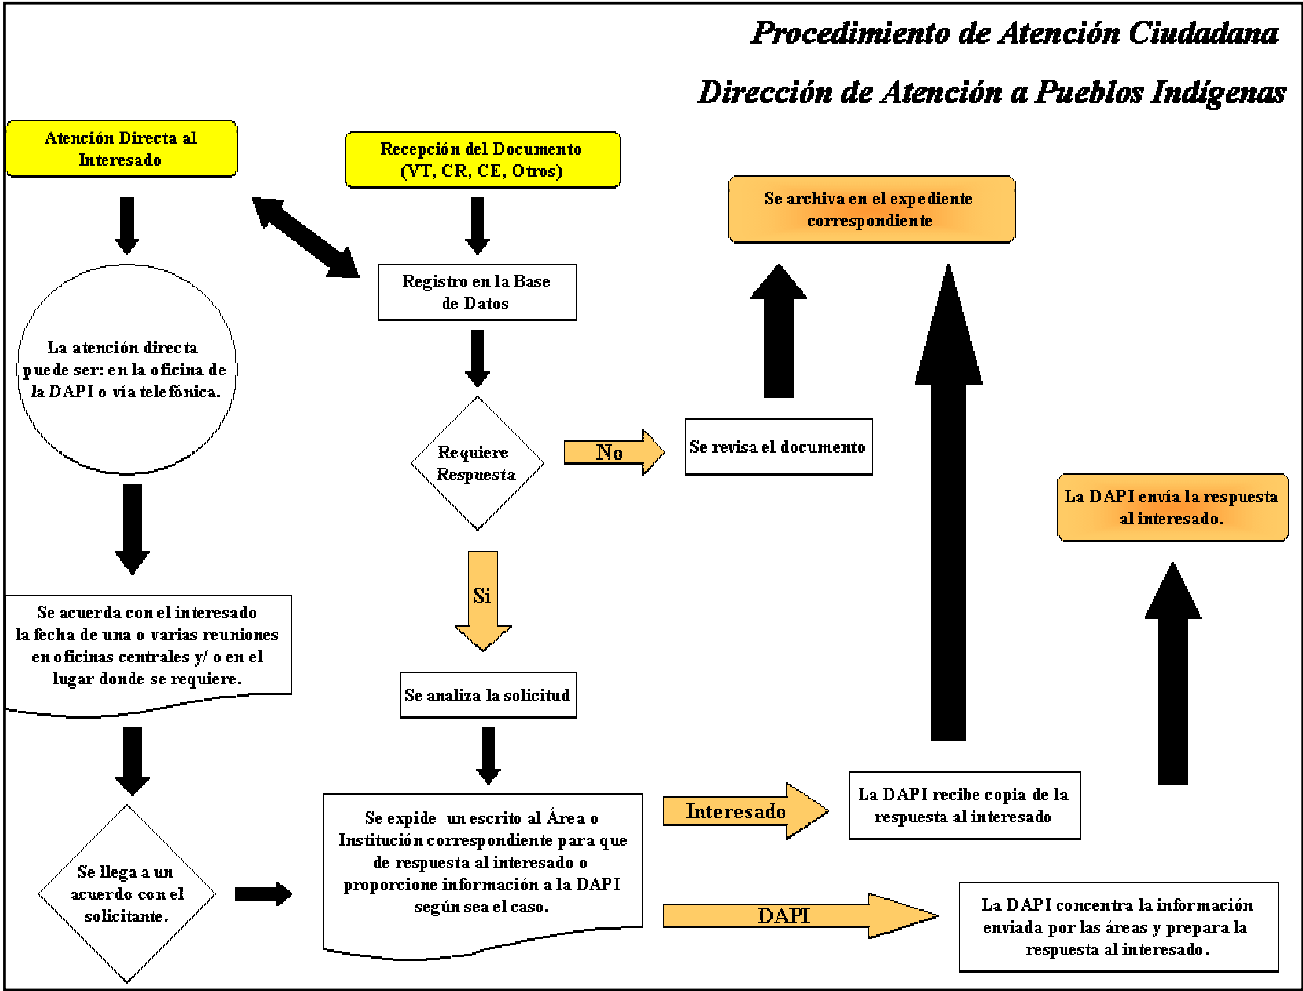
Procedimiento de Atención Ciudadana

Dirección de Atención a Pueblos Indígenas

Atención Directa al Interesado

Recepción del Documento (VT, CR, CE, Otros)

Se archiva en el expediente correspondiente

Registro en la Base de Datos

La atención directa puede ser: en la oficina de la DAPI o vía telefónica.

Requiere Respuesta

No

Se revisa el documento

La DAPI envía la respuesta al interesado.

Si

Se acuerda con el interesado la fecha de una o varias reuniones en oficinas centrales y/ o en el lugar donde se requiere.

Se analiza la solicitud

Se expide un escrito al Área o Institución correspondiente para que de respuesta al interesado o proporcione información a la DAPI según sea el caso.

Interesado

La DAPI recibe copia de la respuesta al interesado

Se llega a un acuerdo con el solicitante.

DAPI

La DAPI concentra la información enviada por las áreas y prepara la respuesta al interesado.